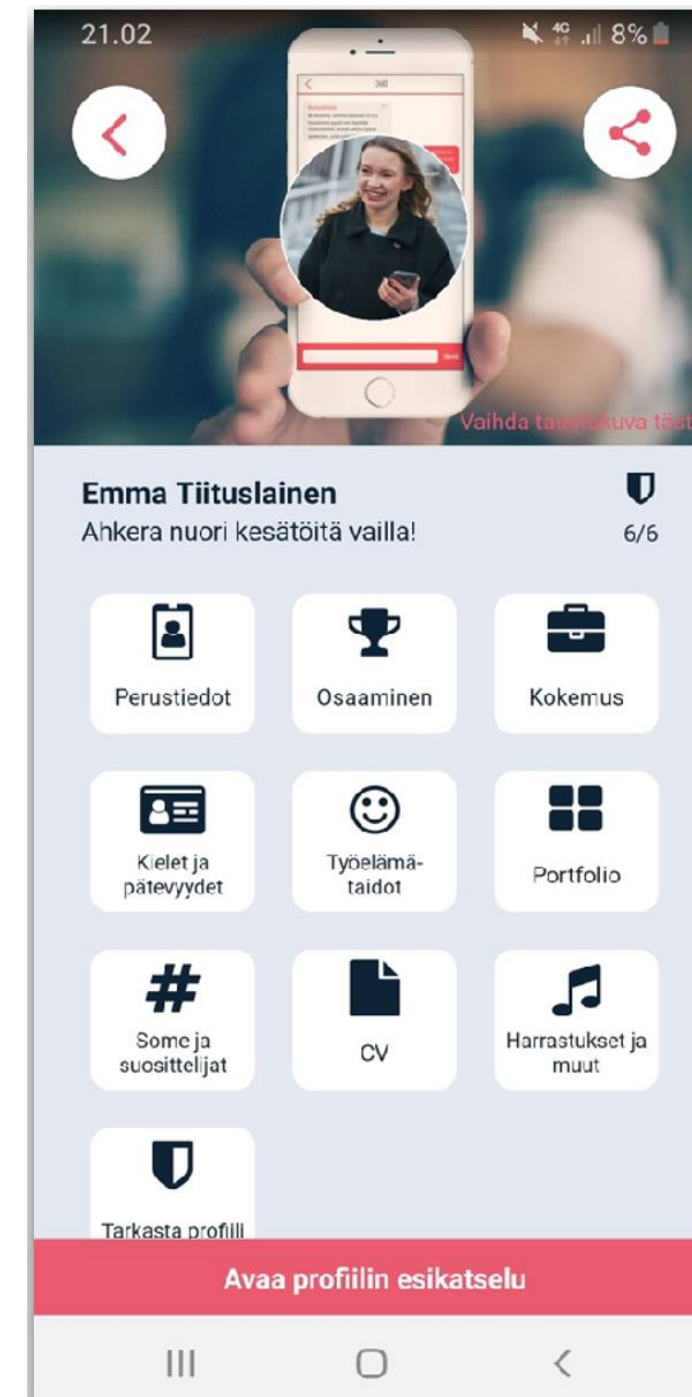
21.02

8%

Vaihda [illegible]kuva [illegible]

Emma Tiituslainen
Ahkera nuori kesätöitä vailla!

6/6

Perustiedot

Osaaminen

Kokemus

Kielet ja pätevyydet

Työelämätaidot

Portfolio

Some ja suosittelijat

CV

Harrastukset ja muut

Tarkasta profiili

Avaa profiilin esikatselu